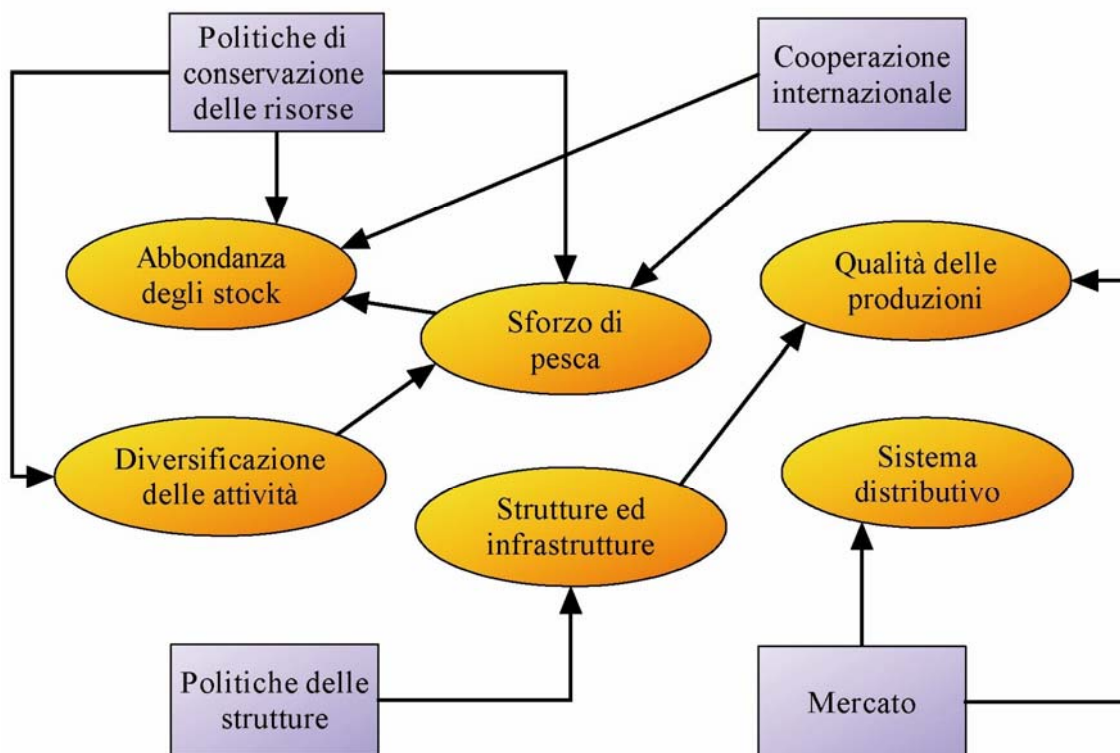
Politiche di conservazione delle risorse

Cooperazione internazionale

Abbondanza degli stock

Sforzo di pesca

Qualità delle produzioni

Diversificazione delle attività

Sistema distributivo

Strutture ed infrastrutture

Politiche delle strutture

Mercato